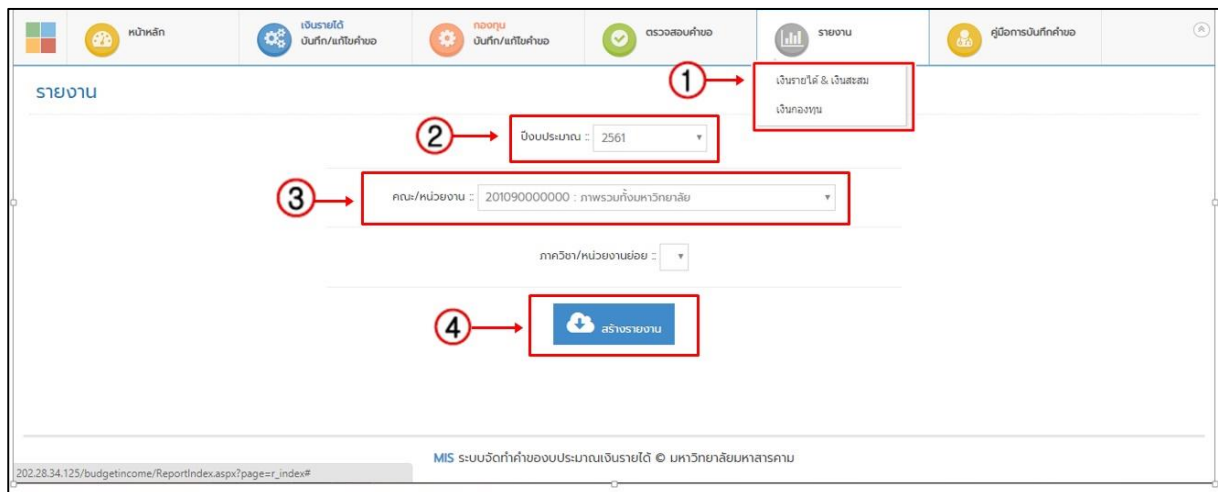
หน้าหลัก

เงินรายได้
บันทึก/แก้ไขคำขอ

กองทุน
บันทึก/แก้ไขคำขอ

ตรวจสอบคำขอ

รายงาน

คู่มือการบันทึกคำขอ

รายงาน

1

เงินรายได้ & เงินสะสม

เงินกองทุน

2

ปีงบประมาณ :: 2561

3

คณะ/หน่วยงาน :: 201090000000 : ภาพรวมทั้งมหาวิทยาลัย

ภาควิชา/หน่วยงานย่อย ::

4

สร้างรายงาน

MIS ระบบจัดทำคำของบประมาณเงินรายได้ © มหาวิทยาลัยมหาสารคาม

202.28.34.125/budgetincome/ReportIndex.aspx?page=r_index#